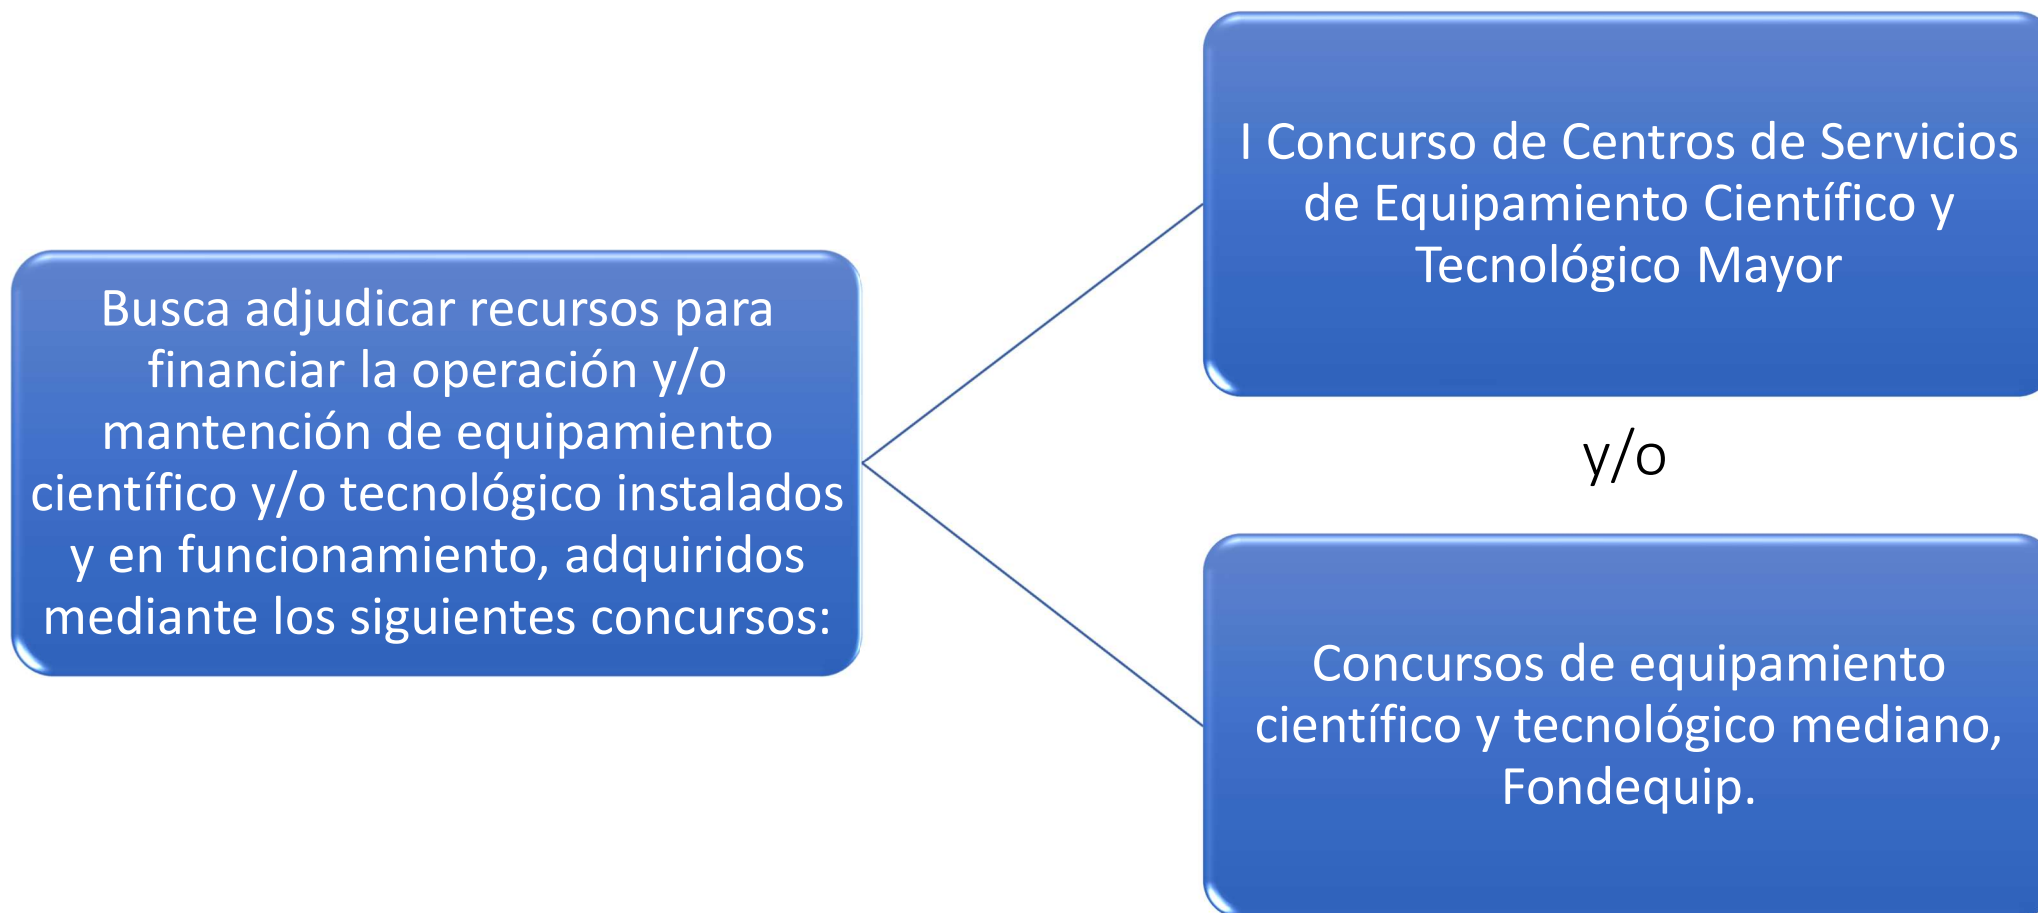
Busca adjudicar recursos para financiar la operación y/o mantención de equipamiento científico y/o tecnológico instalados y en funcionamiento, adquiridos mediante los siguientes concursos:

I Concurso de Centros de Servicios de Equipamiento Científico y Tecnológico Mayor

y/o

Concursos de equipamiento científico y tecnológico mediano, Fondequip.